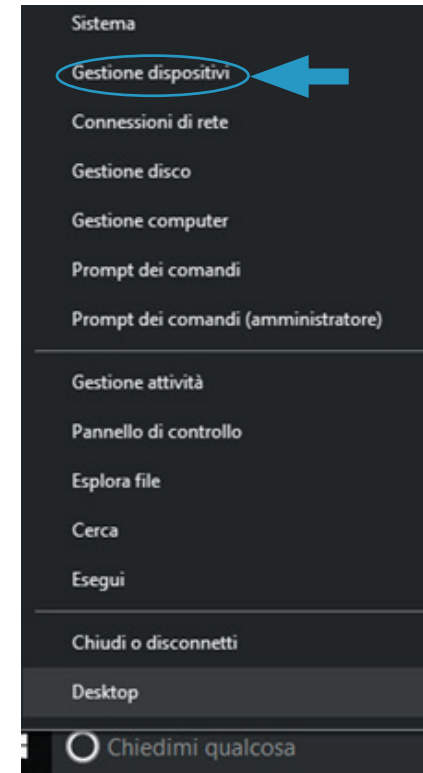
Sistema

Gestione dispositivi

Connessioni di rete

Gestione disco

Gestione computer

Prompt dei comandi

Prompt dei comandi (amministratore)

Gestione attività

Pannello di controllo

Esplora file

Cerca

Esegui

Chiudi o disconnetti

Desktop

Chiedimi qualcosa